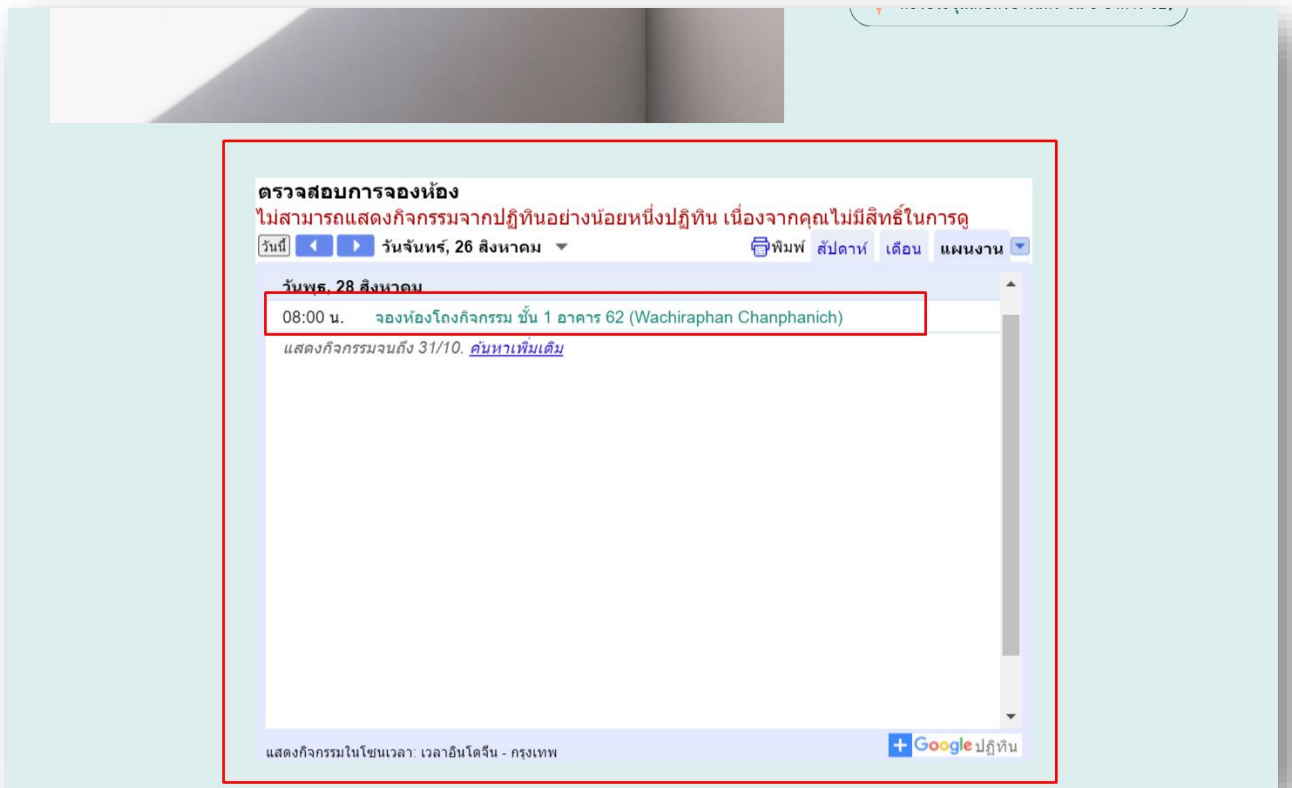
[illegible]

ตรวจสอบการจองห้อง
ไม่สามารถแสดงกิจกรรมจากปฏิทินอย่างน้อยหนึ่งปฏิทิน เนื่องจากคุณไม่มีสิทธิ์ในการดู

วันนี้ วันจันทร์, 26 สิงหาคม

พิมพ์ สัปดาห์ เดือน แผนงาน

วันพุธ, 28 สิงหาคม
08:00 น. จองห้องโถงกิจกรรม ชั้น 1 อาคาร 62 (Wachiraphan Chanphanich)
แสดงกิจกรรมจนถึง 31/10. ค้นหาเพิ่มเติม

แสดงกิจกรรมในโซนเวลา: เวลาอินโดจีน - กรุงเทพ

Google ปฏิทิน